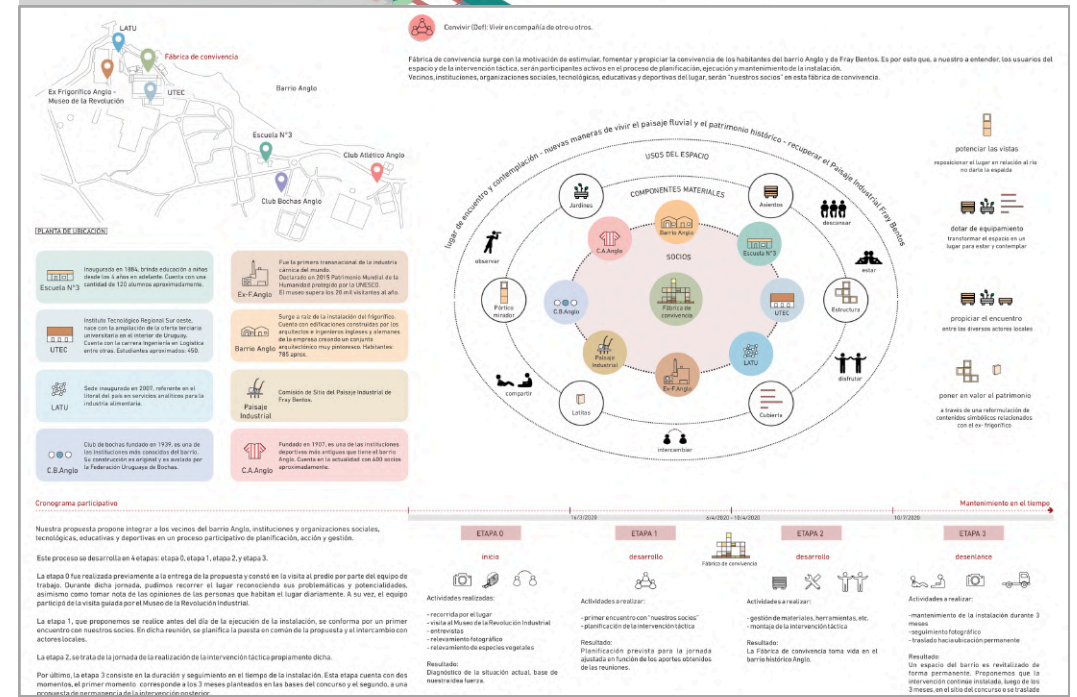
LATU

Fábrica de convivencia

Ex Frigorífico Anglo - Museo de la Revolución

UTEC

Barrio Anglo

Escuela N°3

Club Atlético Anglo

Club Bochas Anglo

PLANTA DE UBICACIÓN

Convivir (Def): Vivir en compañía de otro u otros.

Fábrica de convivencia surge con la motivación de estimular, fomentar y propiciar la convivencia de los habitantes del barrio Anglo y de Fray Bentos. Es por esto que, a nuestro a entender, los usuarios del espacio y de la intervención táctica, serán participantes activos en el proceso de planificación, ejecución y mantenimiento de la instalación.
Vecinos, instituciones, organizaciones sociales, tecnológicas, educativas y deportivas del lugar, serán "nuestros socios" en esta fábrica de convivencia.

lugar de encuentro y contemplación - nuevas maneras de vivir el paisaje fluvial y el patrimonio histórico - recuperar el Paisaje Industrial Fray Bentos

USOS DEL ESPACIO

COMPONENTES MATERIALES

SOCIOS

Jardines

Asientos

descansar

C.A.Anglo

Barrio Anglo

Escuela N°3

observar

estar

Pórtico mirador

C.B.Anglo

Fábrica de convivencia

UTEC

Estructura

Paisaje Industrial

LATU

Ex-F.Anglo

disfrutar

compartir

Listones

Cubierta

intercambiar

potenciar las vistas
reposicionar el lugar en relación al río no darle la espalda

dotar de equipamiento
transformar el espacio en un lugar para estar y contemplar

propiciar el encuentro
entre los diversos actores locales

poner en valor el patrimonio
a través de una reformulación de contenidos simbólicos relacionados con el ex- frigorífico

Escuela N°3
Inaugurada en 1884, brinda educación a niños desde los 4 años en adelante. Cuenta con una cantidad de 120 alumnos aproximadamente.

Ex-F.Anglo
Fue la primera transnacional de la industria cárnica del mundo. Declarado en 2015 Patrimonio Mundial de la Humanidad protegido por la UNESCO. El museo supera los 20 mil visitantes al año.

UTEC
Instituto Tecnológico Regional Sur oeste, nace con la ampliación de la oferta terciaria universitaria en el interior de Uruguay. Cuenta con la carrera Ingeniería en Logística entre otras. Estudiantes aproximados: 450.

Barrio Anglo
Surge a raíz de la instalación del frigorífico. Cuenta con edificaciones construidas por los arquitectos e ingenieros ingleses y alemanes de la empresa creando un conjunto arquitectónico muy pintoresco. Habitantes: 785 aprox.

LATU
Sede inaugurada en 2007, referente en el litoral del país en servicios analíticos para la industria alimentaria.

Paisaje Industrial
Comisión de Sitio del Paisaje Industrial de Fray Bentos.

C.B.Anglo
Club de bochas fundado en 1939, es una de las instituciones más conocidas del barrio. Su construcción es original y es avalado por la Federación Uruguaya de Bochas.

C.A.Anglo
Fundado en 1907, es una de las instituciones deportivas más antiguas que tiene el barrio Anglo. Cuenta en la actualidad con 600 socios aproximadamente.

Cronograma participativo

Mantenimiento en el tiempo

16/3/2020

6/4/2020 - 10/4/2020

10/7/2020

Nuestra propuesta propone integrar a los vecinos del barrio Anglo, instituciones y organizaciones sociales, tecnológicas, educativas y deportivas en un proceso participativo de planificación, acción y gestión.

Este proceso se desarrolla en 4 etapas: etapa 0, etapa 1, etapa 2, y etapa 3.

La etapa 0 fue realizada previamente a la entrega de la propuesta y constó en la visita al predio por parte del equipo de trabajo. Durante dicha jornada, pudimos recorrer el lugar reconociendo sus problemáticas y potencialidades, asimismo como tomar nota de las opiniones de las personas que habitan el lugar diariamente. A su vez, el equipo participó de la visita guiada por el Museo de la Revolución Industrial.

La etapa 1, que proponemos se realice antes del día de la ejecución de la instalación, se conforma por un primer encuentro con nuestros socios. En dicha reunión, se planifica la puesta en común de la propuesta y el intercambio con actores locales.

La etapa 2, se trata de la jornada de la realización de la intervención táctica propiamente dicha.

Por último, la etapa 3 consiste en la duración y seguimiento en el tiempo de la instalación. Esta etapa cuenta con dos momentos, el primer momento corresponde a los 3 meses planteados en las bases del concurso y el segundo, a una propuesta de permanencia de la intervención posterior.

ETAPA 0
inicio
Actividades realizadas:
- recorrida por el lugar
- visita al Museo de la Revolución Industrial
- entrevistas
- relevamiento fotográfico
- relevamiento de especies vegetales
Resultado:
Diagnóstico de la situación actual, base de nuestra idea fuerza.

ETAPA 1
desarrollo
Actividades a realizar:
- primer encuentro con "nuestros socios"
- planificación de la intervención táctica
Resultado:
Planificación prevista para la jornada ajustada en función de los aportes obtenidos de las reuniones.

Fábrica de convivencia

ETAPA 2
desarrollo
Actividades a realizar:
- gestión de materiales, herramientas, etc.
- montaje de la intervención táctica
Resultado:
La Fábrica de convivencia toma vida en el barrio histórico Anglo.

ETAPA 3
desenlance
Actividades a realizar:
-mantenimiento de la instalación durante 3 meses
-seguimiento fotográfico
-traslado hacia ubicación permanente
Resultado:
Un espacio del barrio es revitalizado de forma permanente. Proponemos que la intervención continúe instalada, luego de los 3 meses, en el sitio del concurso o se traslade